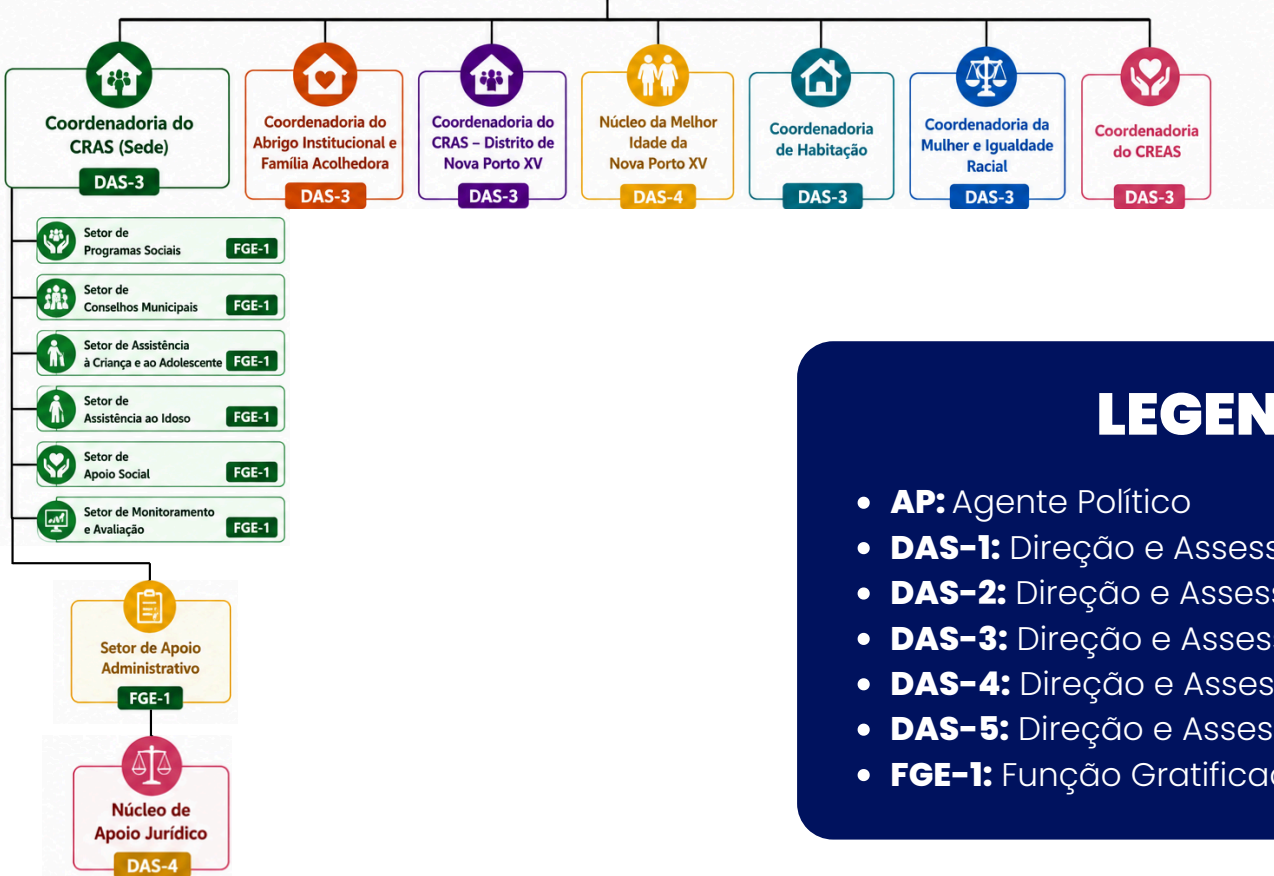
Coordenadoria do CRAS (Sede)
DAS-3

Coordenadoria do Abrigo Institucional e Família Acolhedora
DAS-3

Coordenadoria do CRAS – Distrito de Nova Porto XV
DAS-3

Núcleo da Melhor Idade da Nova Porto XV
DAS-4

Coordenadoria de Habitação
DAS-3

Coordenadoria da Mulher e Igualdade Racial
DAS-3

Coordenadoria do CREAS
DAS-3

Setor de Programas Sociais FGE-1

Setor de Conselhos Municipais FGE-1

Setor de Assistência à Criança e ao Adolescente FGE-1

Setor de Assistência ao Idoso FGE-1

Setor de Apoio Social FGE-1

Setor de Monitoramento e Avaliação FGE-1

Setor de Apoio Administrativo
FGE-1

Núcleo de Apoio Jurídico
DAS-4

LEGEN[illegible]

- **AP:** Agente Político
- **DAS-1:** Direção e Asses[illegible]
- **DAS-2:** Direção e Asses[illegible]
- **DAS-3:** Direção e Asses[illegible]
- **DAS-4:** Direção e Asses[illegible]
- **DAS-5:** Direção e Asses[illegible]
- **FGE-1:** Função Gratifica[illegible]